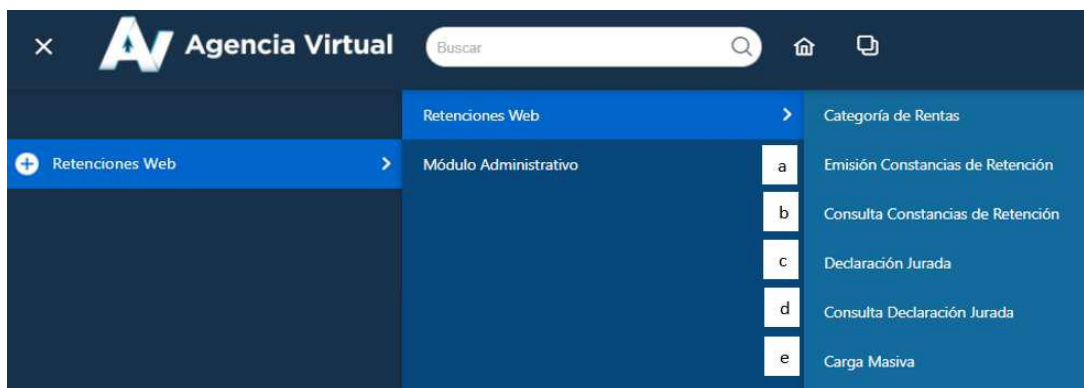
× Agencia Virtual

Buscar

Retenciones Web

Retenciones Web

Módulo Administrativo

Categoría de Rentas

a Emisión Constancias de Retención

b Consulta Constancias de Retención

c Declaración Jurada

d Consulta Declaración Jurada

e Carga Masiva